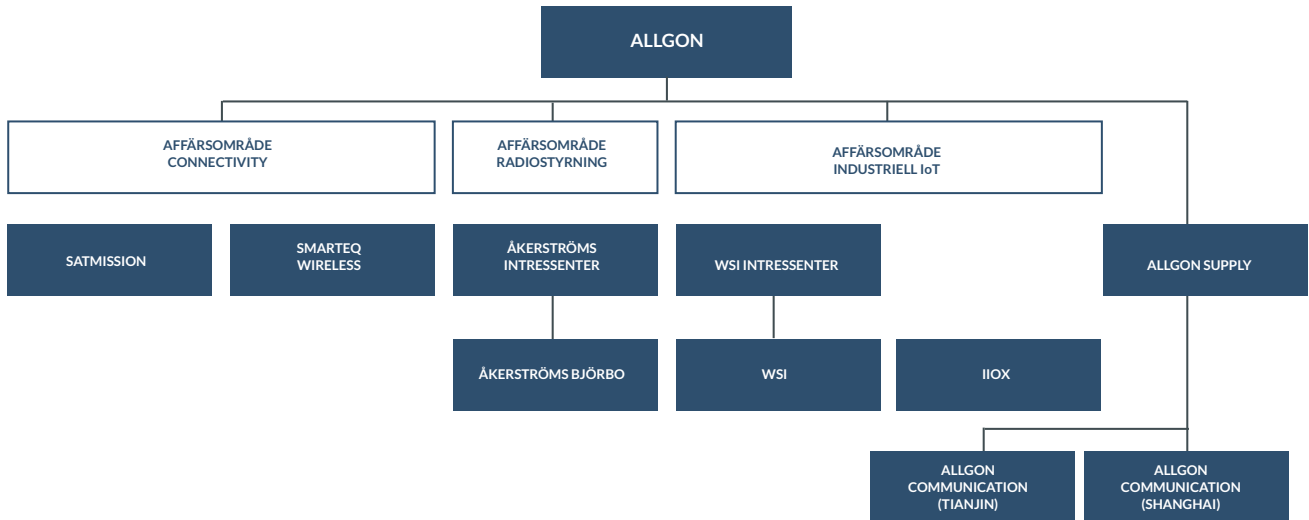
ALLGON

AFFÄRSOMRÅDE CONNECTIVITY

AFFÄRSOMRÅDE RADIOSTYRNING

AFFÄRSOMRÅDE INDUSTRIELL IoT

SATMISSION

SMARTEQ WIRELESS

ÅKERSTRÖMS INTRESSENTER

WSI INTRESSENTER

ALLGON SUPPLY

ÅKERSTRÖMS BJÖRBO

WSI

IIOX

ALLGON COMMUNICATION (TIANJIN)

ALLGON COMMUNICATION (SHANGHAI)